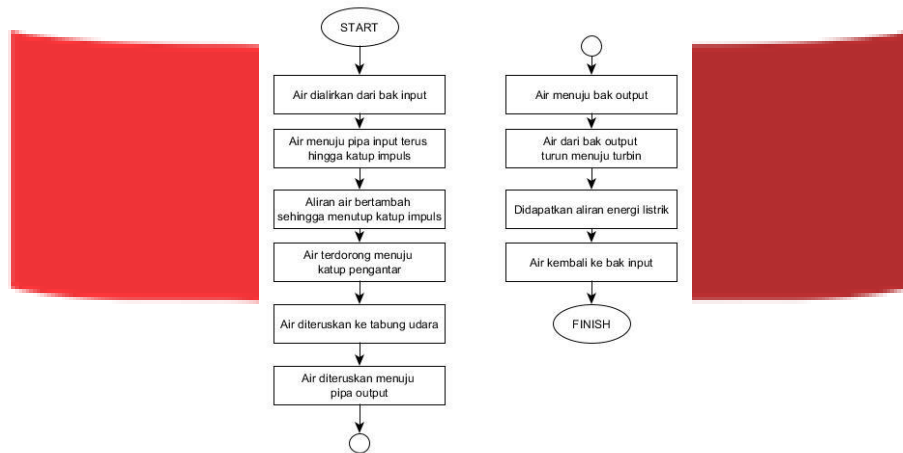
START

Air dialirkan dari bak input

Air menuju pipa input terus hingga katup impuls

Aliran air bertambah sehingga menutup katup impuls

Air terdorong menuju katup pengantar

Air diteruskan ke tabung udara

Air diteruskan menuju pipa output

Air menuju bak output

Air dari bak output turun menuju turbin

Didapatkan aliran energi listrik

Air kembali ke bak input

FINISH